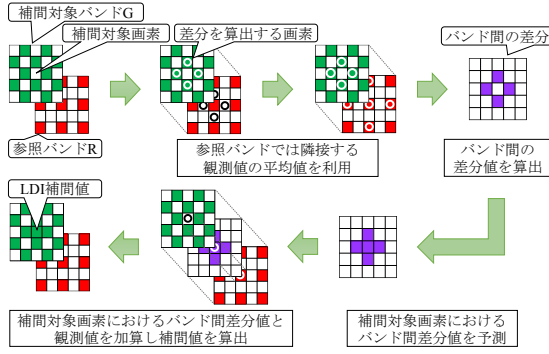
補間対象バンドG

補間対象画素

差分を算出する画素

バンド間の差分

参照バンドR

参照バンドでは隣接する観測値の平均値を利用

バンド間の差分値を算出

LDI補間値

補間対象画素におけるバンド間差分値と観測値を加算し補間値を算出

補間対象画素におけるバンド間差分値を予測